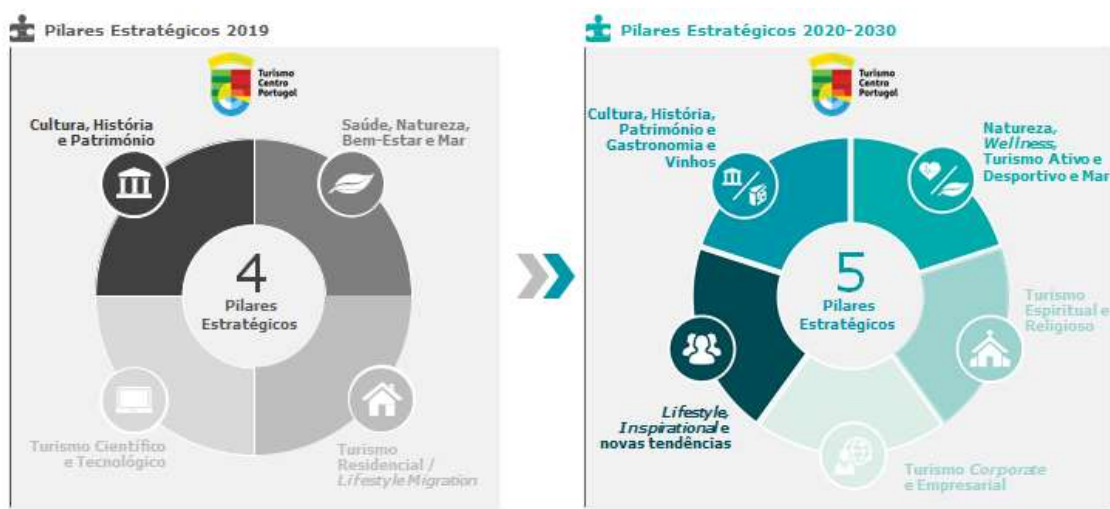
Pilares Estratégicos 2019

Turismo Centro Portugal

Cultura, História e Património

Saúde, Natureza, Bem-Estar e Mar

4
Pilares Estratégicos

Turismo Científico e Tecnológico

Turismo Residencial / Lifestyle Migration

Pilares Estratégicos 2020-2030

Turismo Centro Portugal

Cultura, História, Património e Gastronomia e Vinhos

Natureza, Wellness, Turismo Ativo e Desportivo e Mar

5
Pilares Estratégicos

Turismo Espiritual e Religioso

Lifestyle, Inspirational e novas tendências

Turismo Corporate e Empresarial